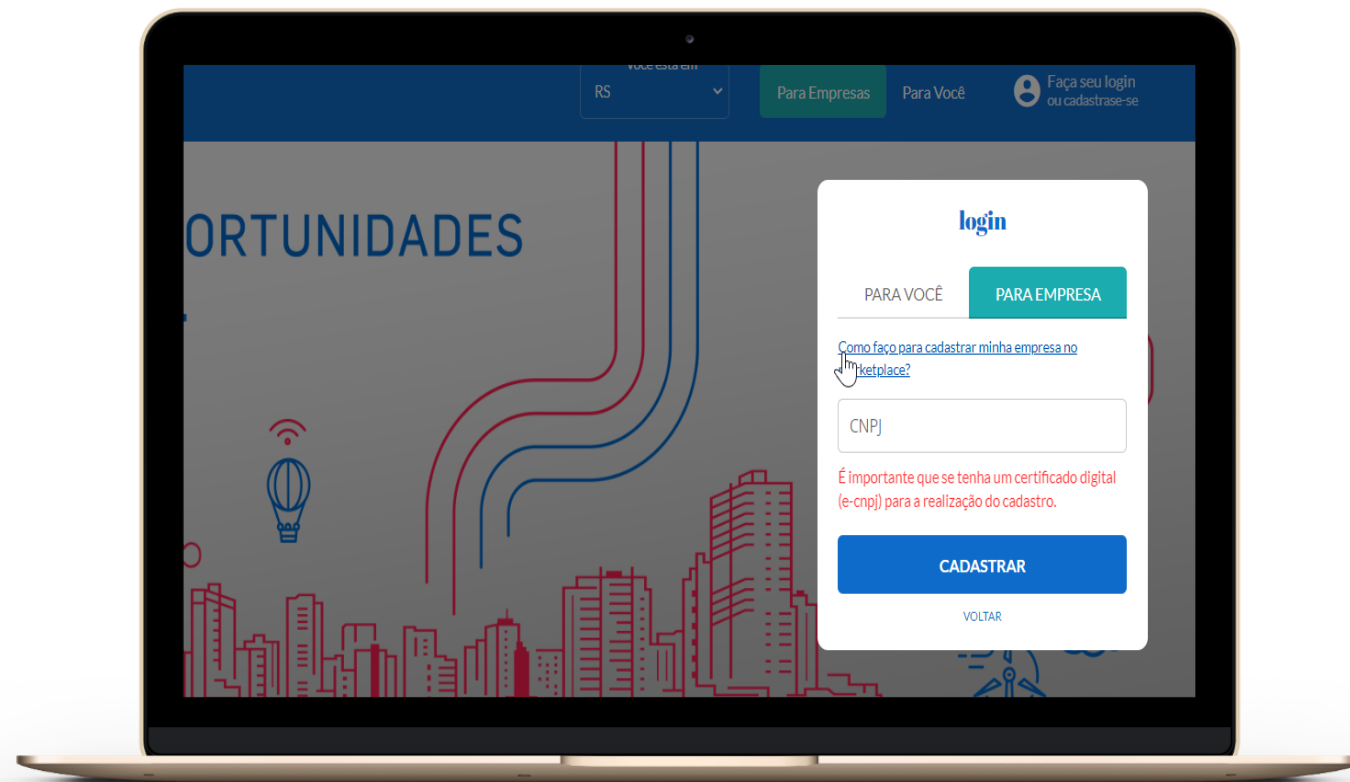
Você está em
RS

Para Empresas

Para Você

Faça seu login
ou cadastrase-se

ORTUNIDADES

login

PARA VOCÊ

PARA EMPRESA

Como faço para cadastrar minha empresa no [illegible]rketplace?

CNPJ

É importante que se tenha um certificado digital (e-cnpj) para a realização do cadastro.

CADASTRAR

VOLTAR